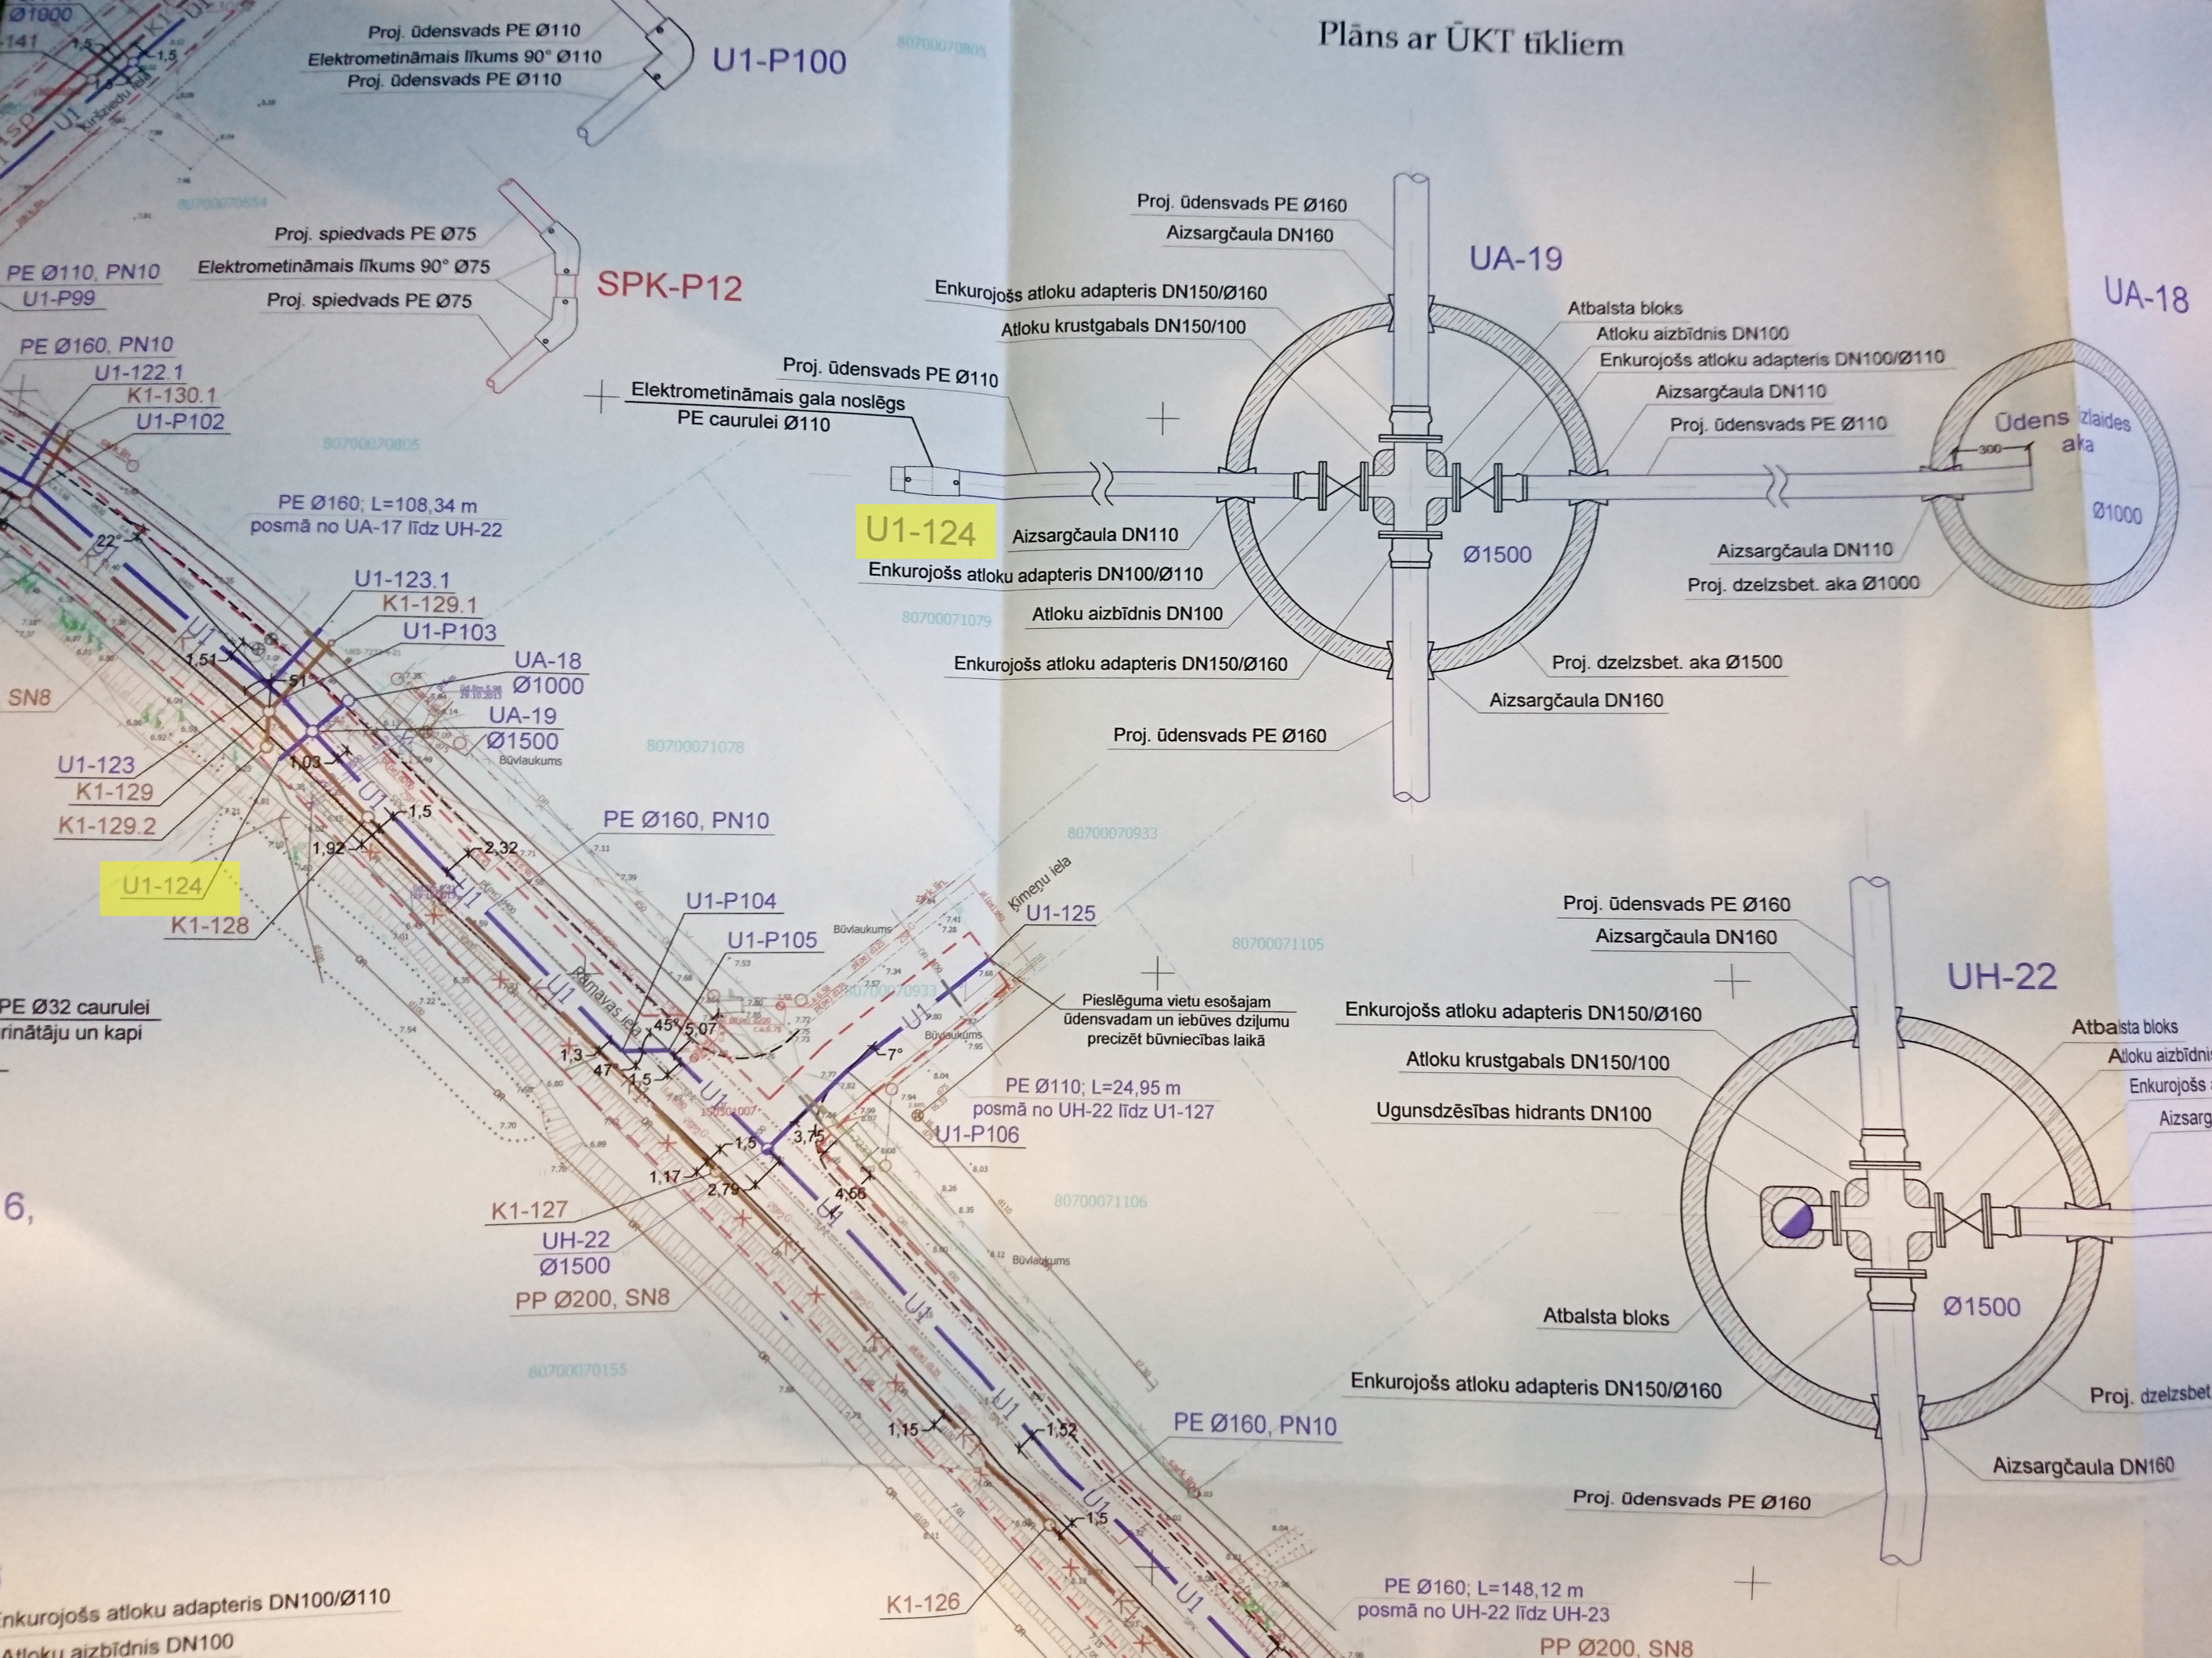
Plāns ar ŪKT tīkliem

Ø1000
141
1,5
1,5

Proj. ūdensvads PE Ø110
Elektrometināmais līkums 90° Ø110
Proj. ūdensvads PE Ø110
U1-P100

80700070805

Proj. spiedvads PE Ø75
Elektrometināmais līkums 90° Ø75
Proj. spiedvads PE Ø75
SPK-P12

PE Ø110, PN10
U1-P99
PE Ø160, PN10
U1-122.1
K1-130.1
U1-P102

80700070805

PE Ø160; L=108,34 m
posmā no UA-17 līdz UH-22

U1-123.1
K1-129.1
U1-P103
UA-18
Ø1000
UA-19
Ø1500
Būvlaukums
SN8
U1-123
K1-129
K1-129.2
U1-124
K1-128
1,51
1,03
1,5
1,92
2,32
22°

PE Ø160, PN10
U1-P104
U1-P105
U1-125
Kimeņu iela
Būvlaukums
Rāmavas iela
45°
5,07
47°
1,3
1,5
7°
Būvlaukums

PE Ø32 caurulei
rinātāju un kapi

80700071078

Pieslēguma vietu esošajam ūdensvadam un iebūves dziļumu precizēt būvniecības laikā

PE Ø110; L=24,95 m
posmā no UH-22 līdz U1-127
U1-P106
1,5
3,75
1,17
2,79
4,66
6,
K1-127
UH-22
Ø1500
PP Ø200, SN8

80700071106
80700070155
Būvlaukums

1,15
1,52
1,5
PE Ø160, PN10
K1-126

PE Ø160; L=148,12 m
posmā no UH-22 līdz UH-23
PP Ø200, SN8

Enkurojošs atloku adapteris DN100/Ø110
Atloku aizbīdnis DN100

Proj. ūdensvads PE Ø160
Aizsargčaula DN160
UA-19
Enkurojošs atloku adapteris DN150/Ø160
Atloku krustgabals DN150/100
Proj. ūdensvads PE Ø110
Elektrometināmais gala noslēgs
PE caurulei Ø110
Atbalsta bloks
Atloku aizbīdnis DN100
Enkurojošs atloku adapteris DN100/Ø110
Aizsargčaula DN110
Proj. ūdensvads PE Ø110
U1-124
Aizsargčaula DN110
Enkurojošs atloku adapteris DN100/Ø110
Atloku aizbīdnis DN100
Enkurojošs atloku adapteris DN150/Ø160
Ø1500
Proj. dzelzsbet. aka Ø1500
Aizsargčaula DN160
Proj. ūdensvads PE Ø160

UA-18
Ūdens izlaides aka
300
Ø1000
Aizsargčaula DN110
Proj. dzelzsbet. aka Ø1000

80700071079
80700070933
80700071105

Proj. ūdensvads PE Ø160
Aizsargčaula DN160
UH-22
Atbalsta bloks
Atloku aizbīdnis
Enkurojošs a
Aizsarg
Enkurojošs atloku adapteris DN150/Ø160
Atloku krustgabals DN150/100
Ugunsdzēsības hidrants DN100
Ø1500
Atbalsta bloks
Enkurojošs atloku adapteris DN150/Ø160
Proj. dzelzsbet
Aizsargčaula DN160
Proj. ūdensvads PE Ø160